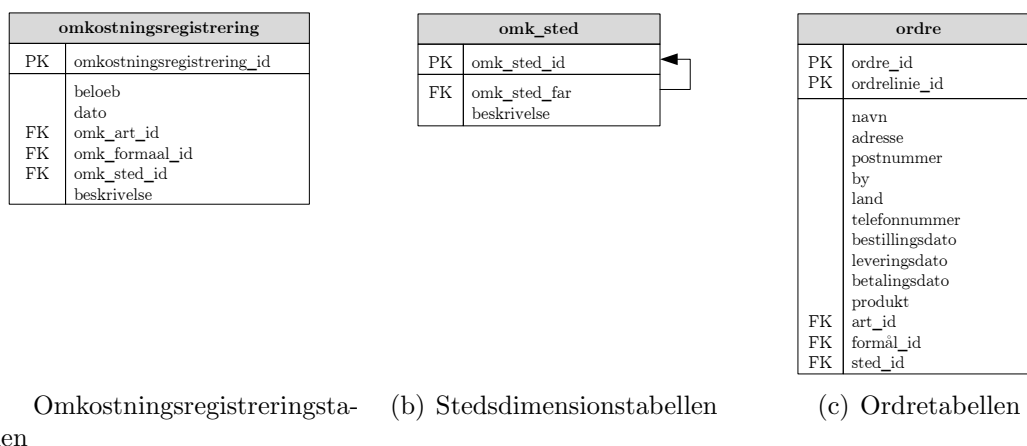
| omkostningsregistrering | |
|---|---|
| PK | omkostningsregistrering_id |
| FK<br>FK<br>FK | beloeb<br>dato<br>omk_art_id<br>omk_formaal_id<br>omk_sted_id<br>beskrivelse |

Omkostningsregistreringstaen

| omk_sted | |
|---|---|
| PK | omk_sted_id |
| FK | omk_sted_far<br>beskrivelse |

(b) Stedsdimensionstabellen

| ordre | |
|---|---|
| PK<br>PK | ordre_id<br>ordrelinie_id |
| FK<br>FK<br>FK | navn<br>adresse<br>postnummer<br>by<br>land<br>telefonnummer<br>bestillingsdato<br>leveringsdato<br>betalingsdato<br>produkt<br>art_id<br>formål_id<br>sted_id |

(c) Ordretabellen